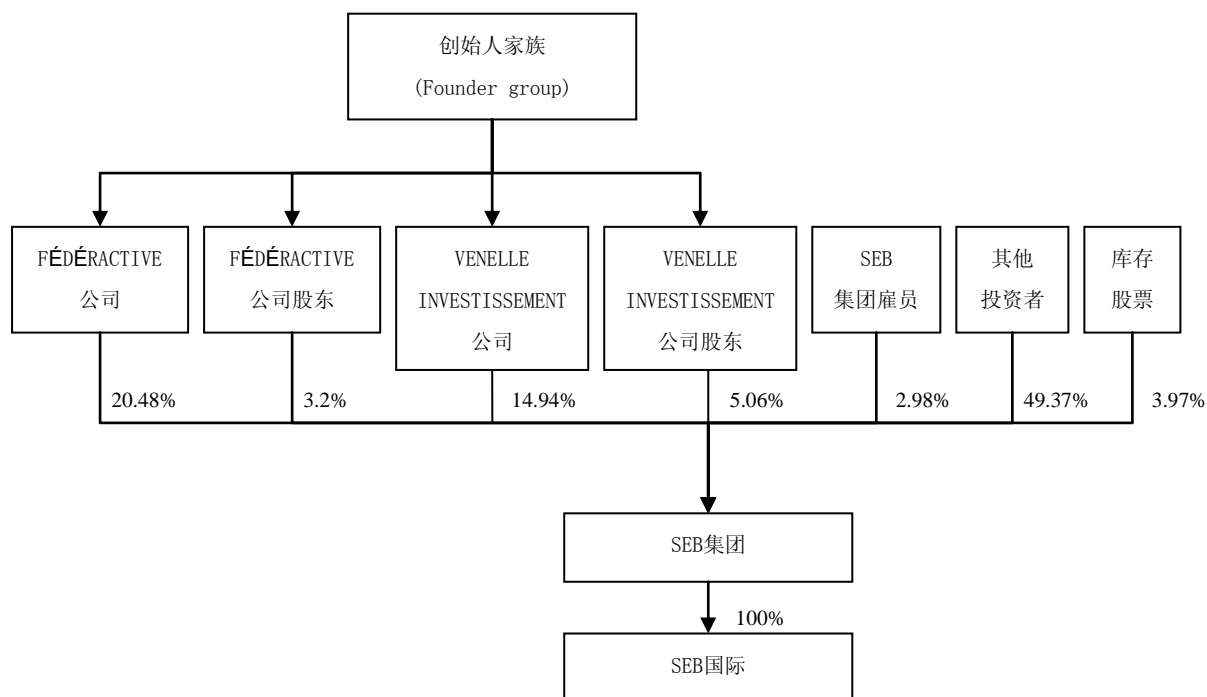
创始人家族
(Founder group)

FÉDÉRACTIVE
公司

FÉDÉRACTIVE
公司股东

VENELLE
INVESTISSEMENT
公司

VENELLE
INVESTISSEMENT
公司股东

SEB
集团雇员

其他
投资者

库存
股票

20.48%

3.2%

14.94%

5.06%

2.98%

49.37%

3.97%

SEB集团

100%

SEB国际